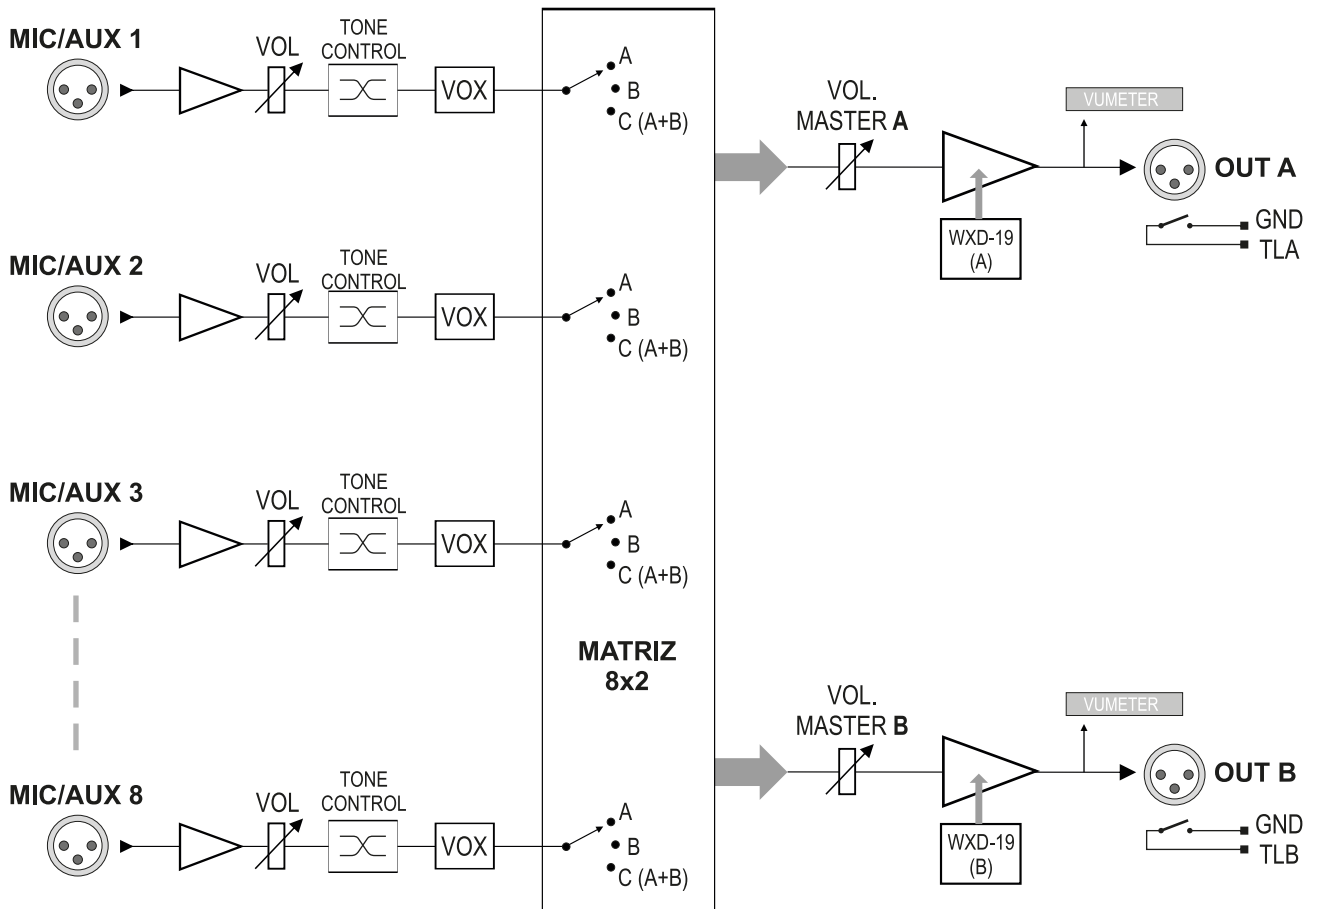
MIC/AUX 1
VOL
TONE CONTROL
VOX
A
B
C (A+B)

MIC/AUX 2
VOL
TONE CONTROL
VOX
A
B
C (A+B)

MIC/AUX 3
VOL
TONE CONTROL
VOX
A
B
C (A+B)

MIC/AUX 8
VOL
TONE CONTROL
VOX
A
B
C (A+B)

MATRIZ 8x2

VOL. MASTER A
VUMETER
WXD-19 (A)
OUT A
GND
TLA

VOL. MASTER B
VUMETER
WXD-19 (B)
OUT B
GND
TLB